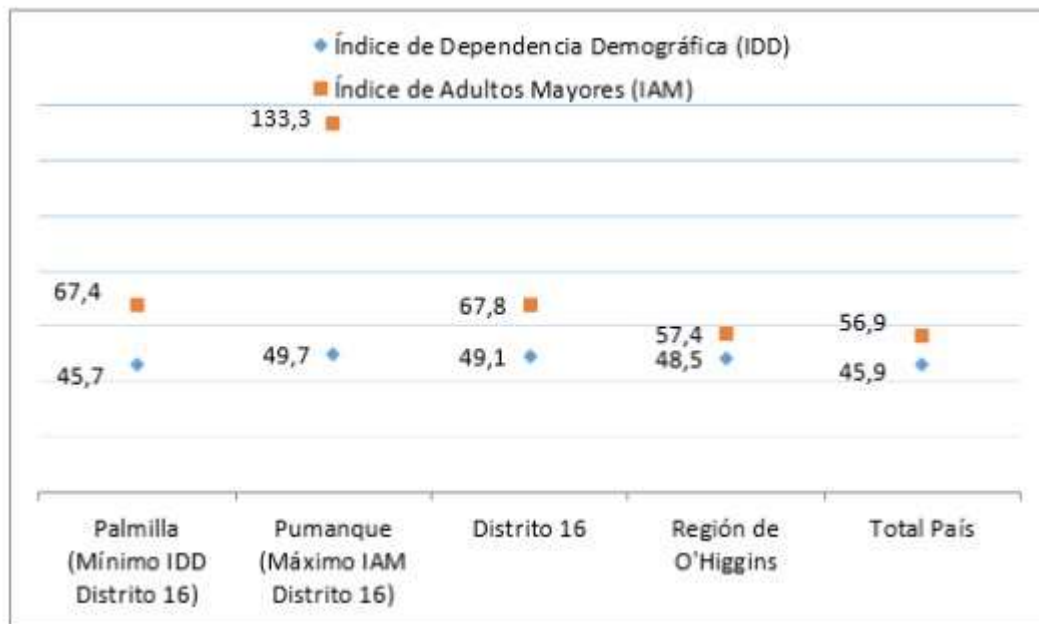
Índice de Dependencia Demográfica (IDD)
Índice de Adultos Mayores (IAM)

133,3
67,4
45,7
49,7
67,8
49,1
57,4
48,5
56,9
45,9

Palmilla (Mínimo IDD Distrito 16)
Pumanque (Máximo IAM Distrito 16)
Distrito 16
Región de O'Higgins
Total País